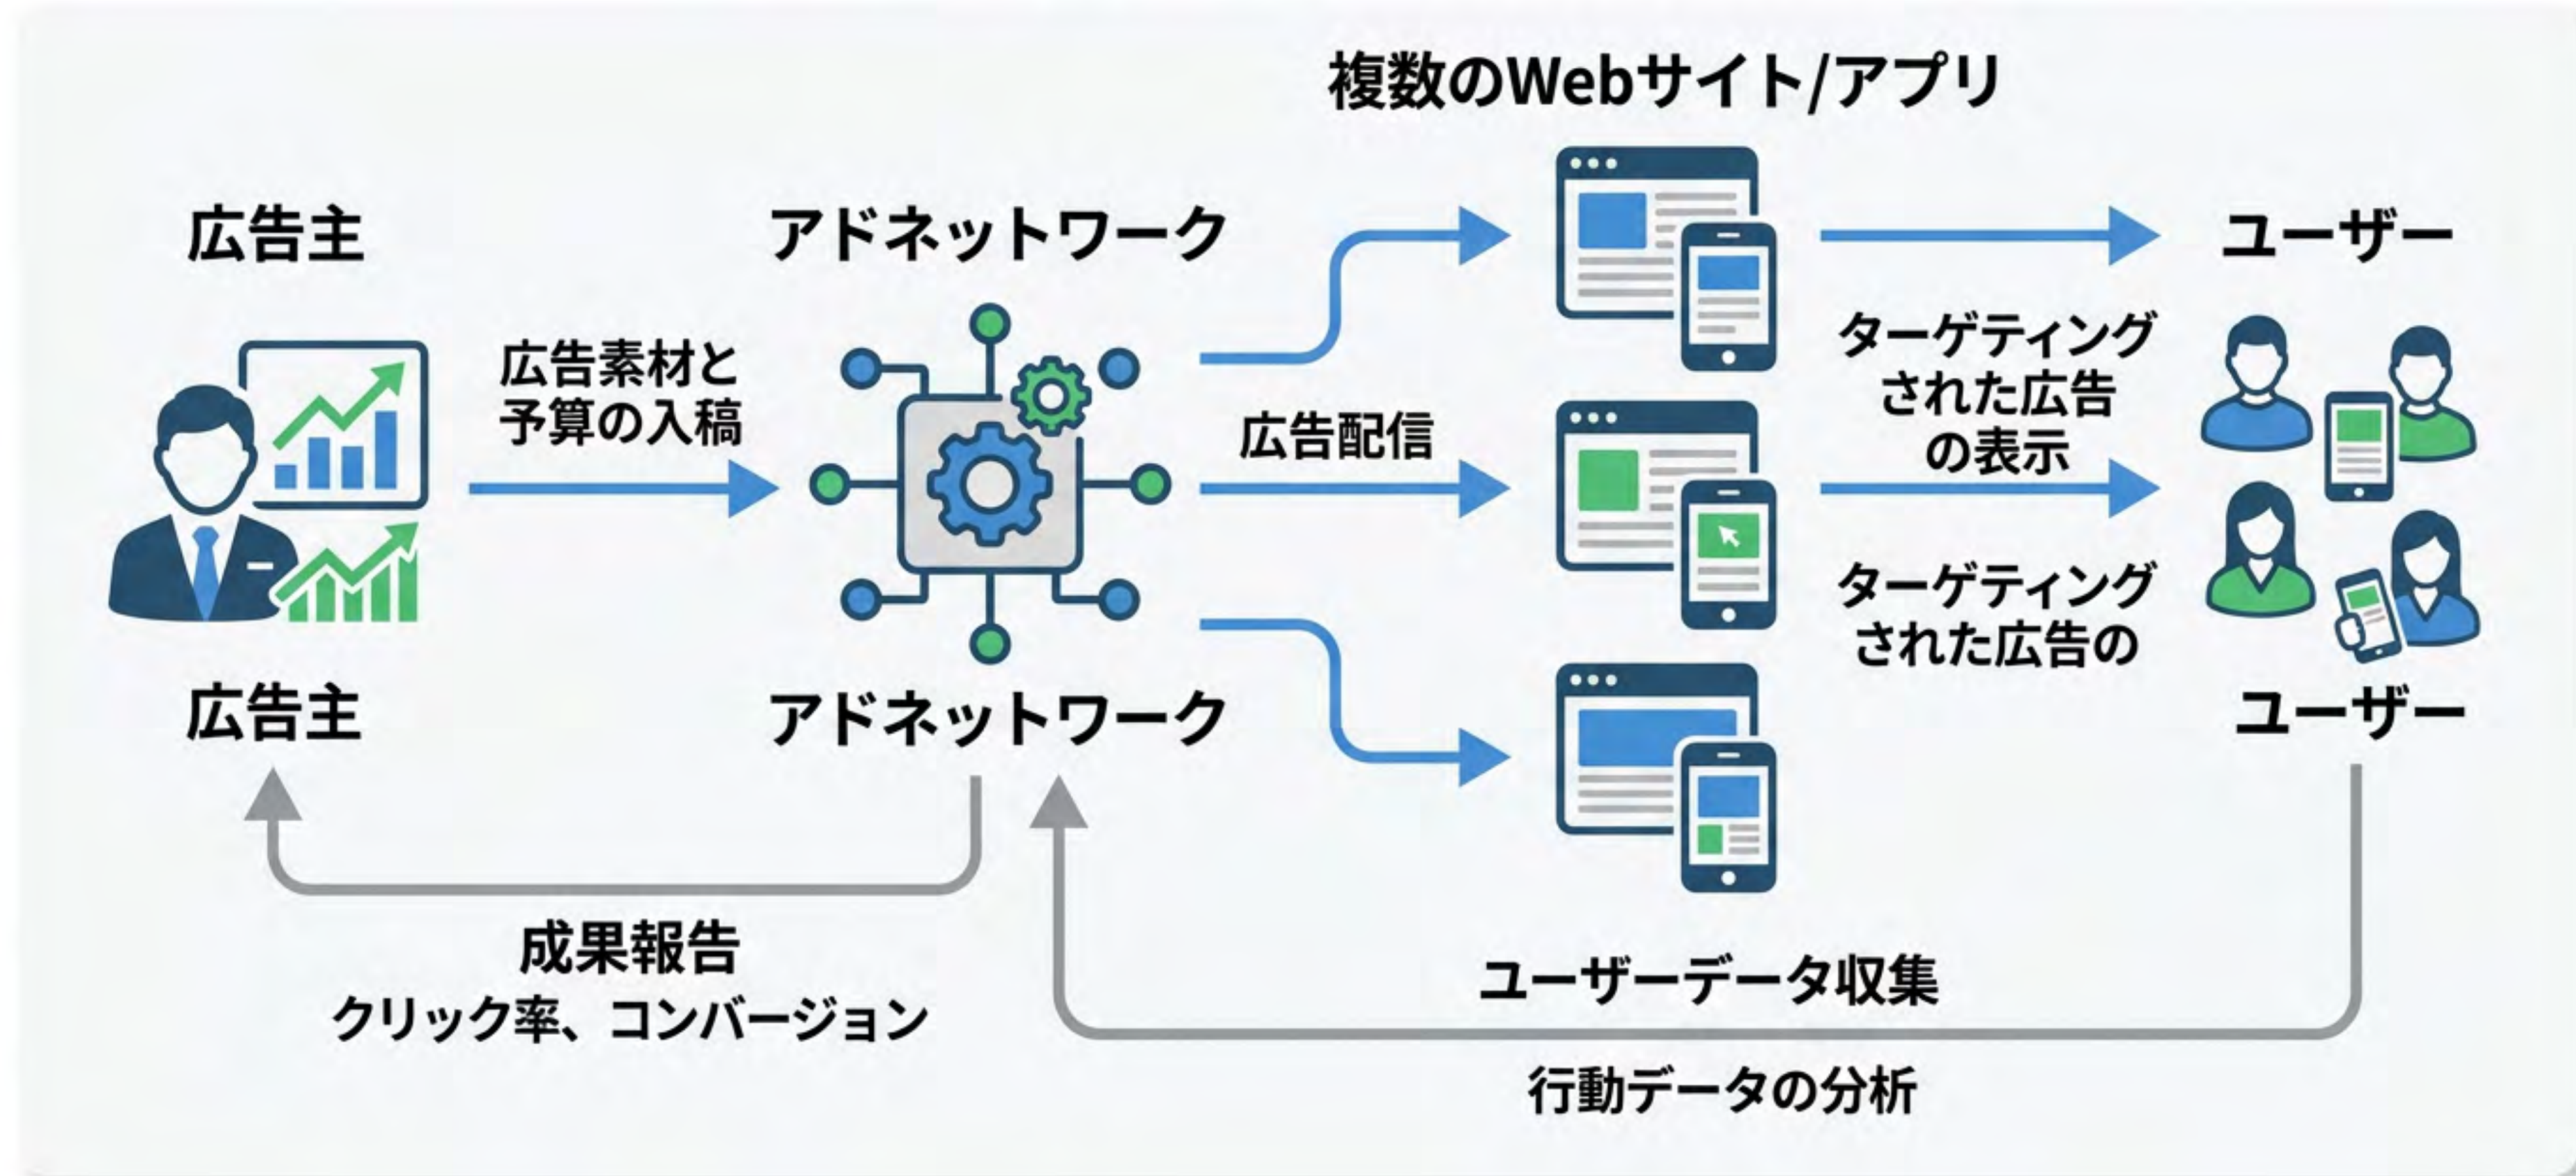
複数のWebサイト/アプリ

広告主

アドネットワーク

ユーザー

広告素材と予算の入稿

広告配信

ターゲティングされた広告の表示

ターゲティングされた広告の

広告主

アドネットワーク

ユーザー

成果報告
クリック率、コンバージョン

ユーザーデータ収集

行動データの分析